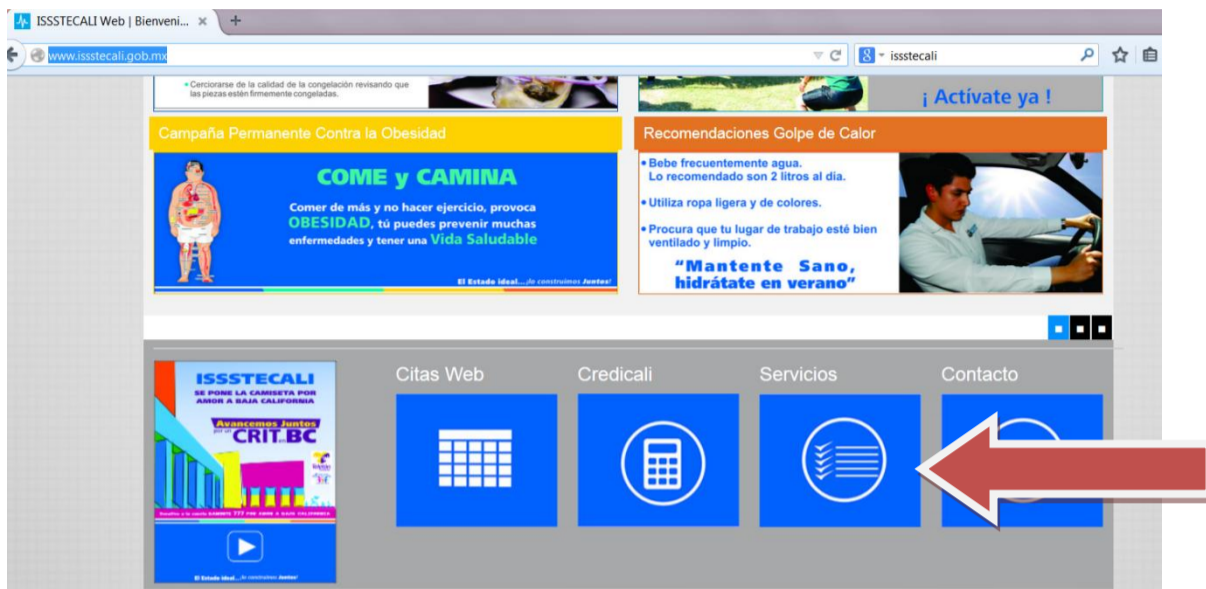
ISSSTECALI Web | Bienveni... ×

www.issstecali.gob.mx

issstecali

• Cerciorarse de la calidad de la congelación revisando que las piezas estén firmemente congeladas.

¡ Actívate ya !

Campaña Permanente Contra la Obesidad

COME y CAMINA

Comer de más y no hacer ejercicio, provoca OBESIDAD, tú puedes prevenir muchas enfermedades y tener una Vida Saludable

El Estado ideal... ¡lo construimos Juntos!

Recomendaciones Golpe de Calor

• Bebe frecuentemente agua. Lo recomendado son 2 litros al día.

• Utiliza ropa ligera y de colores.

• Procura que tu lugar de trabajo esté bien ventilado y limpio.

"Mantente Sano, hidrátate en verano"

ISSSTECALI

SE PONE LA CAMISETA POR AMOR A BAJA CALIFORNIA

Avancemos Juntos por el CRIT BC

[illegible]

El Estado ideal... ¡lo construimos Juntos!

Citas Web

Credicali

Servicios

Contacto